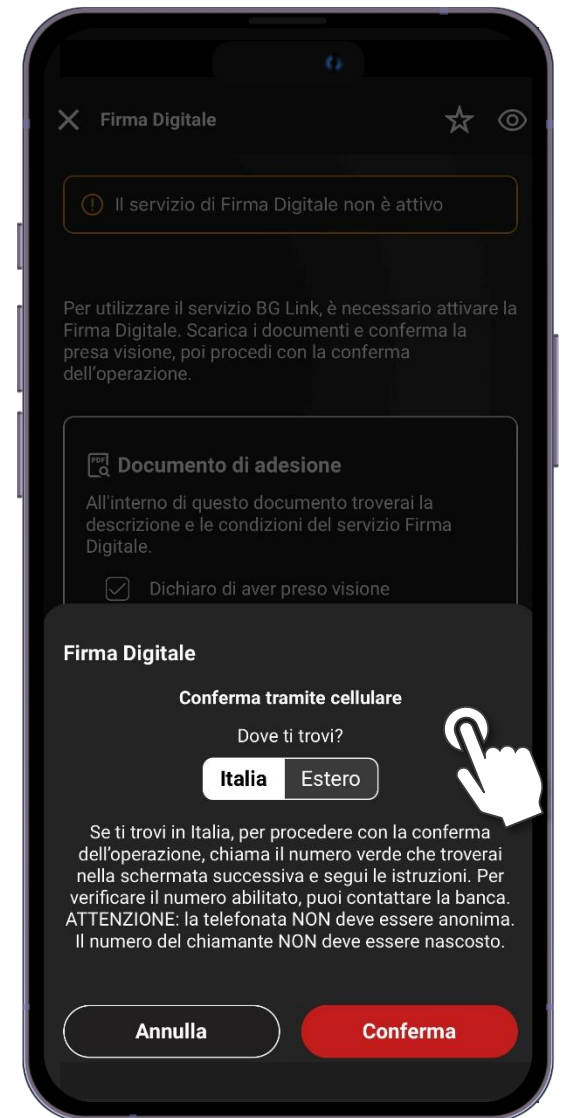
Firma Digitale

Il servizio di Firma Digitale non è attivo

Per utilizzare il servizio BG Link, è necessario attivare la Firma Digitale. Scarica i documenti e conferma la presa visione, poi procedi con la conferma dell'operazione.

PDF Documento di adesione

All'interno di questo documento troverai la descrizione e le condizioni del servizio Firma Digitale.

Dichiaro di aver preso visione

Firma Digitale

Conferma tramite cellulare

Dove ti trovi?

Italia Estero

Se ti trovi in Italia, per procedere con la conferma dell'operazione, chiama il numero verde che troverai nella schermata successiva e segui le istruzioni. Per verificare il numero abilitato, puoi contattare la banca. ATTENZIONE: la telefonata NON deve essere anonima. Il numero del chiamante NON deve essere nascosto.

Annulla

Conferma